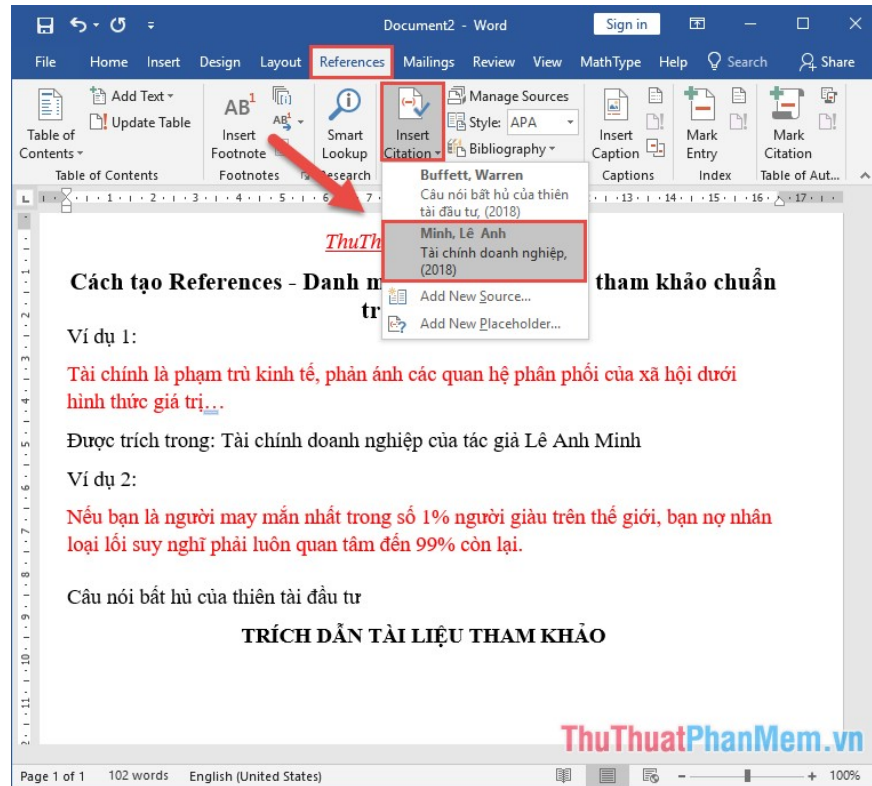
Document2 - Word
Sign in

File Home Insert Design Layout References Mailings Review View MathType Help Search Share

Table of Contents
Add Text
Update Table
Table of Contents
AB¹ Insert Footnote
Footnotes
Smart Lookup
Research
Insert Citation
Manage Sources
Style: APA
Bibliography
Insert Caption
Captions
Mark Entry
Index
Mark Citation
Table of Aut...

Buffett, Warren
Câu nói bất hủ của thiên tài đầu tư, (2018)
Minh, Lê Anh
Tài chính doanh nghiệp, (2018)
Add New Source...
Add New Placeholder...

ThuTh

Cách tạo References - Danh m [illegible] tham khảo chuẩn tr

Ví dụ 1:

Tài chính là phạm trù kinh tế, phản ánh các quan hệ phân phối của xã hội dưới hình thức giá trị…

Được trích trong: Tài chính doanh nghiệp của tác giả Lê Anh Minh

Ví dụ 2:

Nếu bạn là người may mắn nhất trong số 1% người giàu trên thế giới, bạn nợ nhân loại lối suy nghĩ phải luôn quan tâm đến 99% còn lại.

Câu nói bất hủ của thiên tài đầu tư

TRÍCH DẪN TÀI LIỆU THAM KHẢO

ThuThuatPhanMem.vn

Page 1 of 1 102 words English (United States) 100%